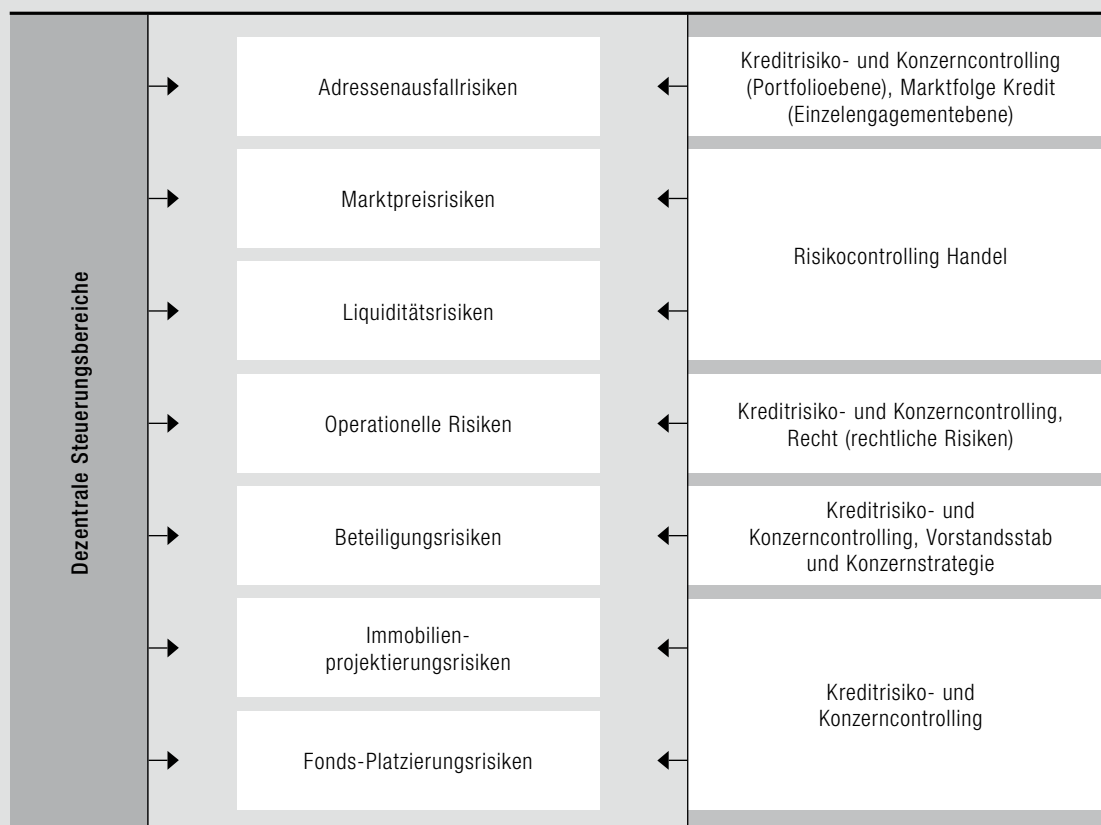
Dezentrale Steuerungsbereiche

Adressenausfallrisiken

Kreditrisiko- und Konzerncontrolling (Portfolioebene), Marktfolge Kredit (Einzelengagementebene)

Marktpreisrisiken

Liquiditätsrisiken

Risikocontrolling Handel

Operationelle Risiken

Kreditrisiko- und Konzerncontrolling, Recht (rechtliche Risiken)

Beteiligungsrisiken

Kreditrisiko- und Konzerncontrolling, Vorstandsstab und Konzernstrategie

Immobilienprojektierungsrisiken

Fonds-Platzierungsrisiken

Kreditrisiko- und Konzerncontrolling